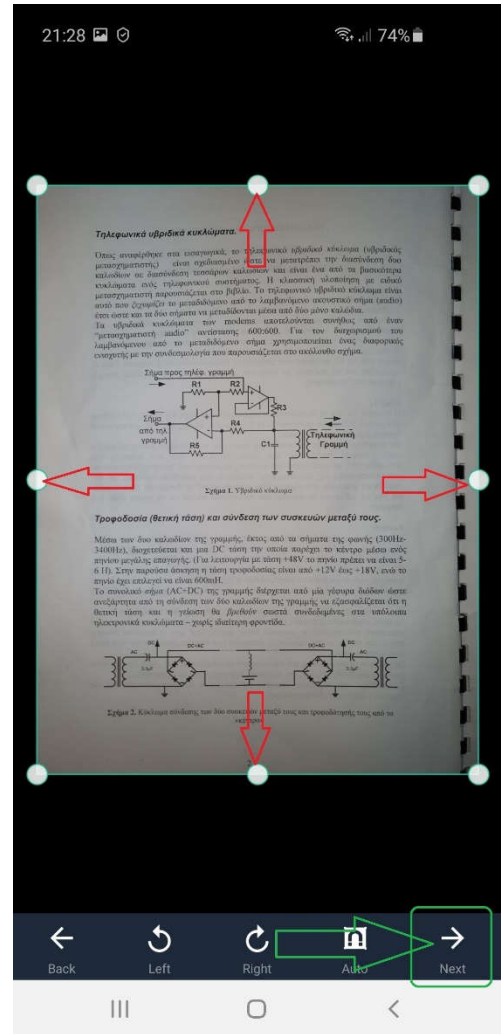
21:28 74%

Τηλεφωνικό υβριδικά κυκλώματα.

Όπως αναφέρθηκε στα εισαγωγικά, το τηλεφωνικό υβριδικό κύκλωμα (υβριδικός μετασχηματιστής) είναι σχεδιασμένο ώστε να μετατρέπει την διασύνδεση δύο καλωδίων σε διασύνδεση τεσσάρων καλωδίων και είναι ένα από τα βασικότερα κυκλώματα ενός τηλεφωνικού συστήματος. Η κλασσική υλοποίηση με ειδικό μετασχηματιστή παρουσιάζεται στο βιβλίο. Το τηλεφωνικό υβριδικό κύκλωμα είναι αυτό που ξεχωρίζει το μεταδιδόμενο από το λαμβανόμενο ακουστικό σήμα (audio) έτσι ώστε και τα δύο σήματα να μεταδίδονται μέσα από δύο μόνο καλώδια.
Τα υβριδικά κυκλώματα των modems αποτελούνται συνήθως από έναν "μετασχηματιστή audio" αντίστασης 600:600. Για τον διαχωρισμό του λαμβανόμενου από το μεταδιδόμενο σήμα χρησιμοποιείται ένας διαφορικός ενισχυτής με την συνδεσμολογία που παρουσιάζεται στο ακόλουθο σχήμα.

Σήμα προς τηλεφ. γραμμή
R1
R2
R3
Σήμα από τηλ. γραμμή
R4
R5
C1
Τηλεφωνική Γραμμή

Σχήμα 1. Υβριδικό κύκλωμα

Τροφοδοσία (θετική τάση) και σύνδεση των συσκευών μεταξύ τους.

Μέσω των δύο καλωδίων της γραμμής, εκτός από τα σήματα της φωνής (300Hz-3400Hz), διοχετεύεται και μια DC τάση την οποία παρέχει το κέντρο μέσω ενός πηνίου μεγάλης επαγωγής. (Για λειτουργία με τάση +48V το πηνίο πρέπει να είναι 5-6 H). Στην παρούσα άσκηση η τάση τροφοδοσίας είναι από +12V έως +18V, ενώ το πηνίο έχει επιλεγεί να είναι 600mH.
Το συνολικό σήμα (AC+DC) της γραμμής διέρχεται από μία γέφυρα διόδων ώστε ανεξάρτητα από τη σύνδεση των δύο καλωδίων της γραμμής να εξασφαλίζεται ότι η θετική τάση και η γείωση θα βρεθούν σωστά συνδεδεμένες στα υπόλοιπα ηλεκτρονικά κυκλώματα – χωρίς ιδιαίτερη φροντίδα.

AC
DC+AC
DC+AC
AC

Σχήμα 2. Κύκλωμα σύνδεσης των δύο συσκευών μεταξύ τους και τροφοδοσίας τους από το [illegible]

Back Left Right Auto Next